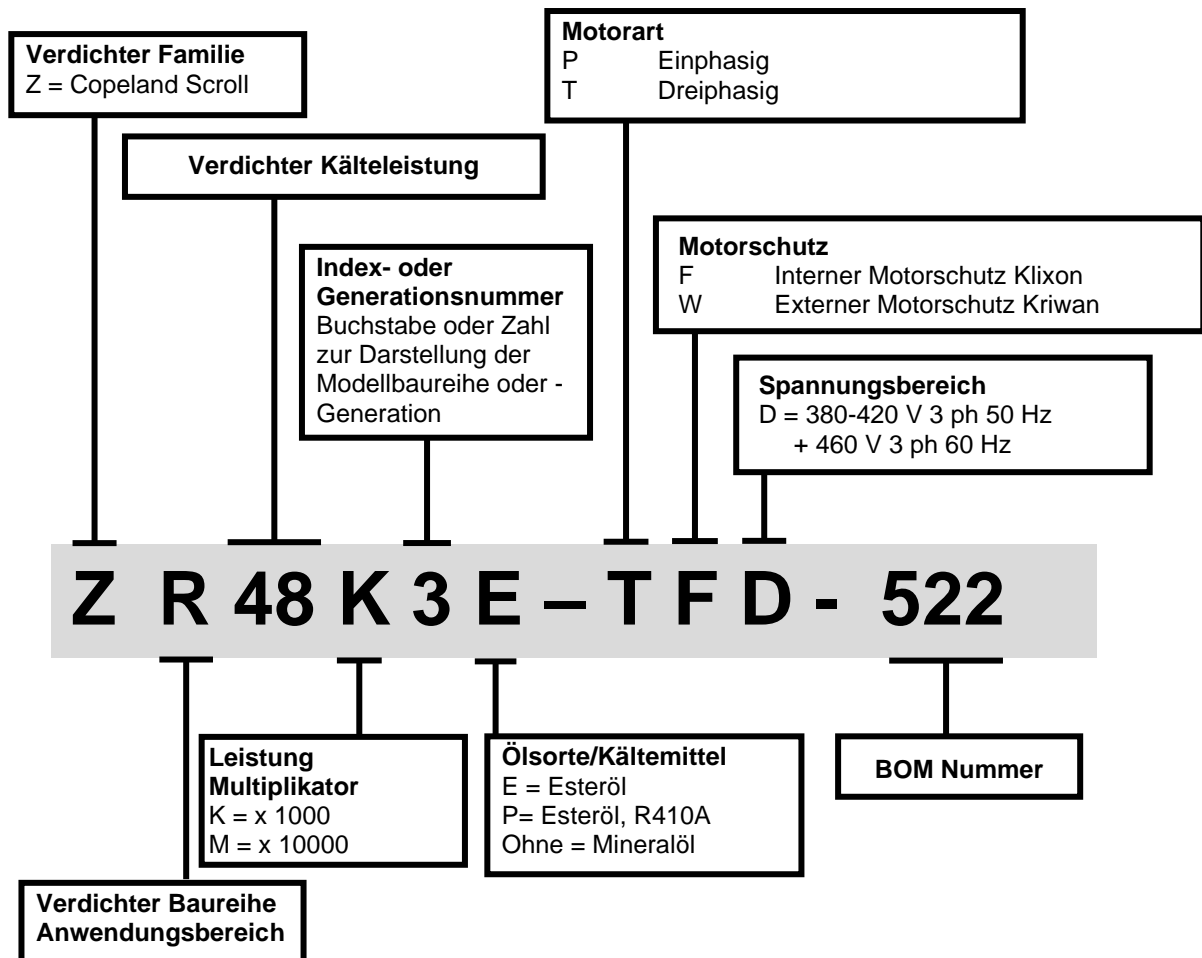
**Verdichter Familie**
Z = Copeland Scroll

**Verdichter Kälteleistung**

**Motorart**
P Einphasig
T Dreiphasig

**Index- oder Generationsnummer**
Buchstabe oder Zahl zur Darstellung der Modellbaureihe oder -Generation

**Motorschutz**
F Interner Motorschutz Klixon
W Externer Motorschutz Kriwan

**Spannungsbereich**
D = 380-420 V 3 ph 50 Hz
+ 460 V 3 ph 60 Hz

Z R 48 K 3 E – T F D - 522

**Leistung Multiplikator**
K = x 1000
M = x 10000

**Ölsorte/Kältemittel**
E = Esteröl
P= Esteröl, R410A
Ohne = Mineralöl

**BOM Nummer**

**Verdichter Baureihe Anwendungsbereich**